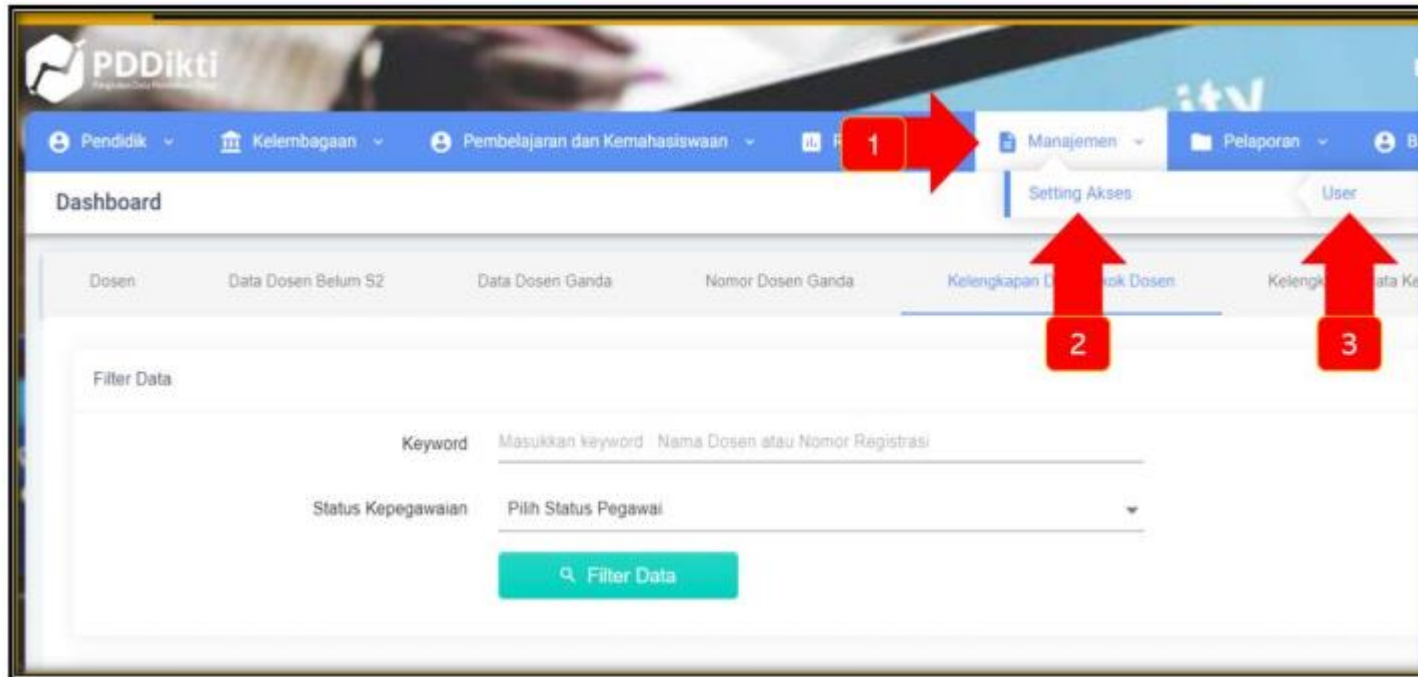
PDDikti

Pendidik Kelembagaan Pembelajaran dan Kemahasiswaan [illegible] 1 Manajemen Pelaporan B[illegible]

Dashboard

Setting Akses User

Dosen Data Dosen Belum S2 Data Dosen Ganda Nomor Dosen Ganda Kelengkapan D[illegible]ok Dosen Kelengk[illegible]ata Ke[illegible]

2 3

Filter Data

Keyword Masukkan keyword : Nama Dosen atau Nomor Registrasi

Status Kepegawaian Pilih Status Pegawai

Filter Data